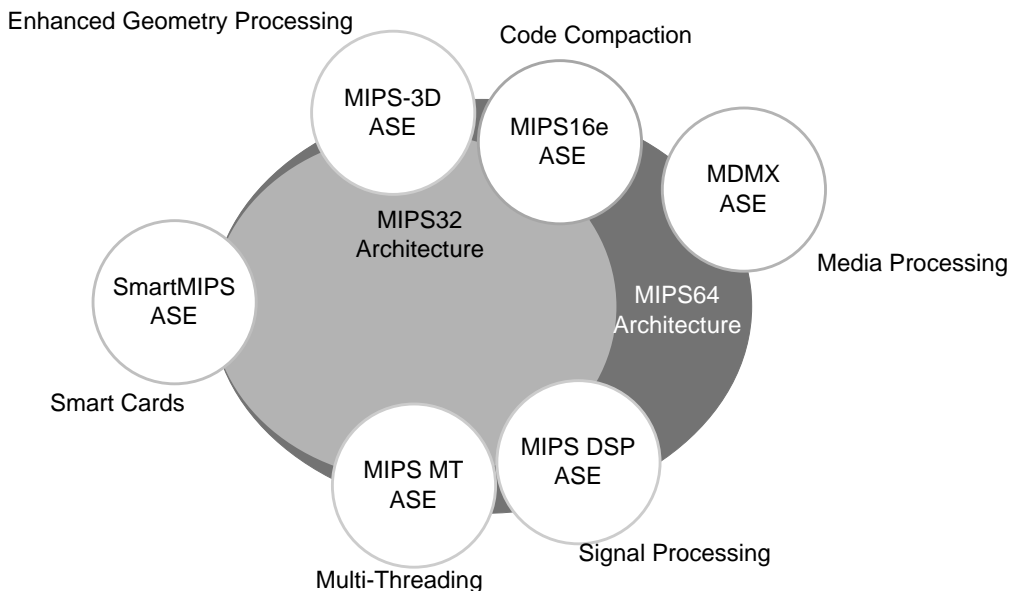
Enhanced Geometry Processing

Code Compaction

MIPS-3D ASE

MIPS16e ASE

MDMX ASE

MIPS32 Architecture

Media Processing

SmartMIPS ASE

MIPS64 Architecture

Smart Cards

MIPS MT ASE

MIPS DSP ASE

Signal Processing

Multi-Threading